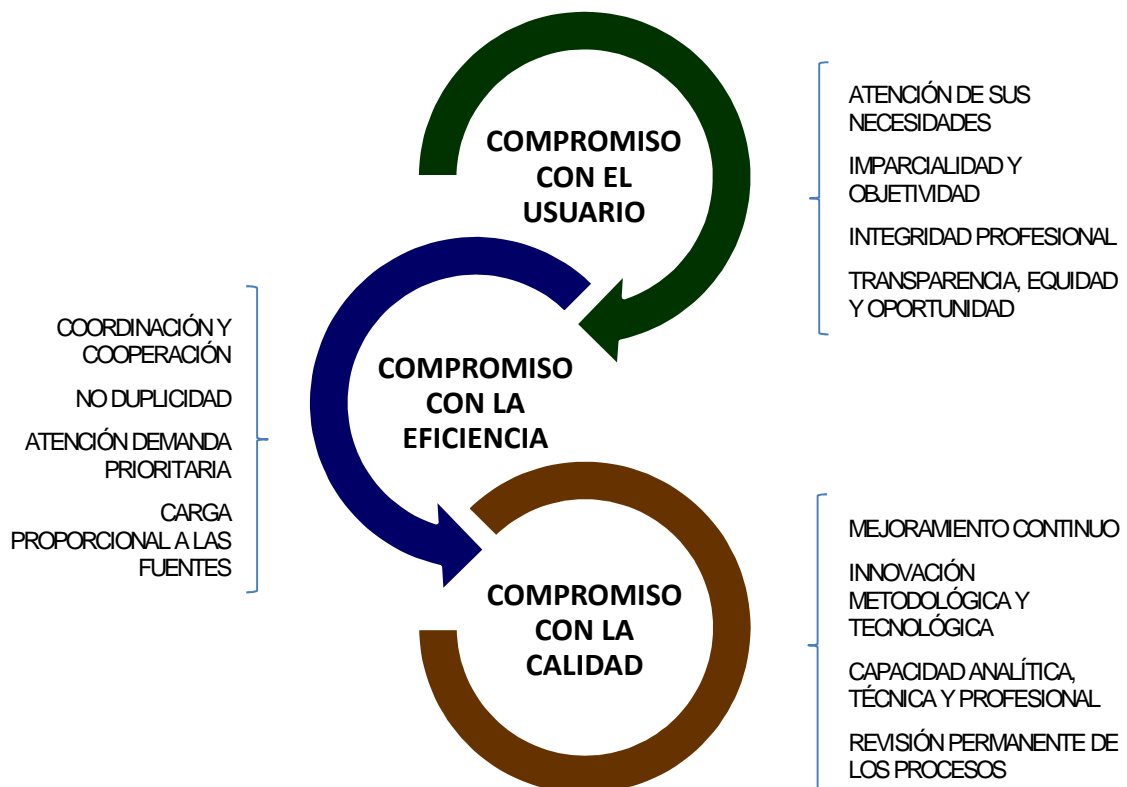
COMPROMISO CON EL USUARIO

ATENCIÓN DE SUS NECESIDADES

IMPARCIALIDAD Y OBJETIVIDAD

INTEGRIDAD PROFESIONAL

TRANSPARENCIA, EQUIDAD Y OPORTUNIDAD

COORDINACIÓN Y COOPERACIÓN

NO DUPLICIDAD

ATENCIÓN DEMANDA PRIORITARIA

CARGA PROPORCIONAL A LAS FUENTES

COMPROMISO CON LA EFICIENCIA

COMPROMISO CON LA CALIDAD

MEJORAMIENTO CONTINUO

INNOVACIÓN METODOLÓGICA Y TECNOLÓGICA

CAPACIDAD ANALÍTICA, TÉCNICA Y PROFESIONAL

REVISIÓN PERMANENTE DE LOS PROCESOS